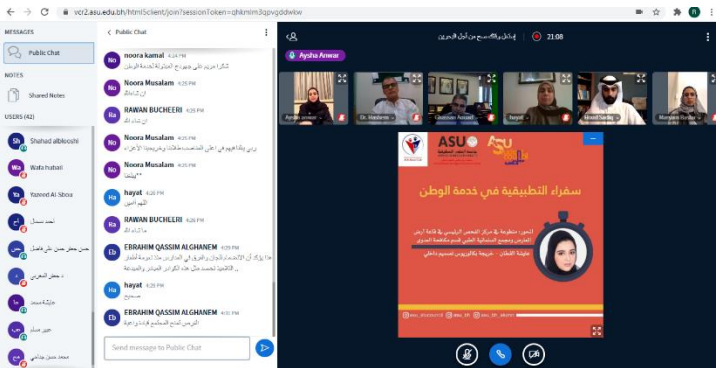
vcr2.asu.edu.bh/html5client/join?sessionToken=qhkmim3qpvgddwkw

MESSAGES
Public Chat
NOTES
Shared Notes
USERS (42)
Shahad alblooshi
Wafa hubail
Yazeed Al Sboa

Public Chat

noora kamal 4:24 PM
شكرا جزيلا على جهودكم المتميزة لخدمة الوطن

Noora Musalam 4:25 PM
ان شاء الله

RAWAN BUCHEERI 4:25 PM
ان شاء الله

Noora Musalam 4:25 PM
ربي يوفقهم في اعلى المناصب

Noora Musalam 4:25 PM
**يوفقهم

hayat 4:26 PM
اللهم امين

RAWAN BUCHEERI 4:26 PM
ما شاء الله

EBRAHIM QASSIM ALGHANEM 4:29 PM
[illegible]

hayat 4:29 PM
صحيح

EBRAHIM QASSIM ALGHANEM 4:31 PM
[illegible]

Send message to Public Chat

21:08
Aysha Anwar
Dr. Mardeen
Ghassan Assaad
hayat
Maryam

ASU
سفراء التطبيقية في خدمة الوطن
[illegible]